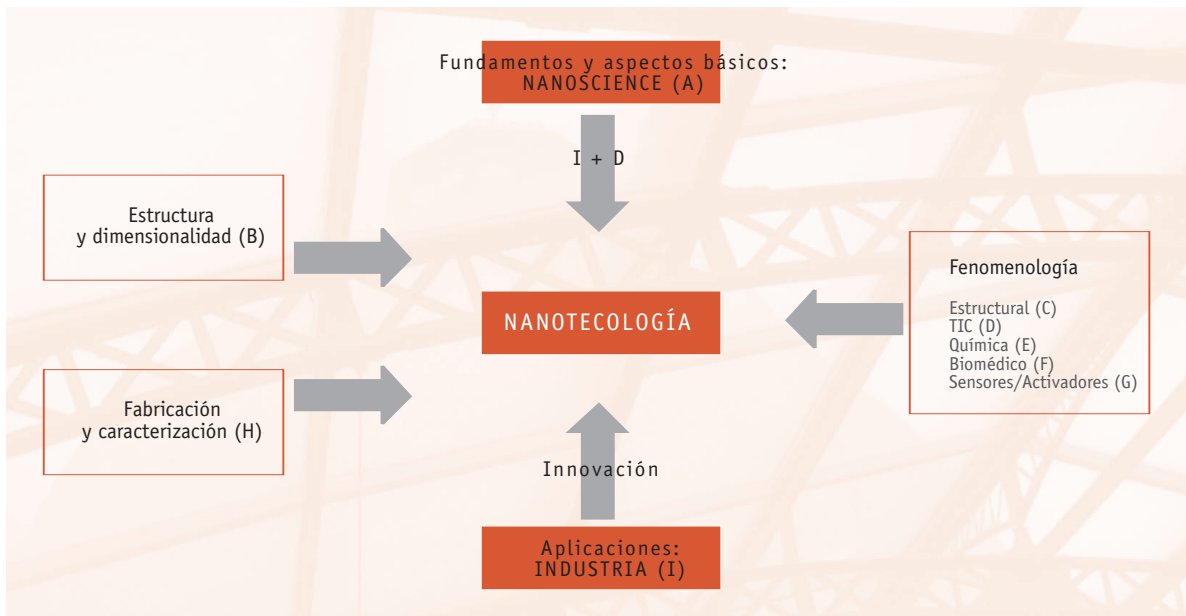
Fundamentos y aspectos básicos:
NANOSCIENCE (A)

I + D

Estructura
y dimensionalidad (B)

NANOTECOLOGÍA

Fenomenología

Estructural (C)
TIC (D)
Química (E)
Biomédico (F)
Sensores/Activadores (G)

Fabricación
y caracterización (H)

Innovación

Aplicaciones:
INDUSTRIA (I)